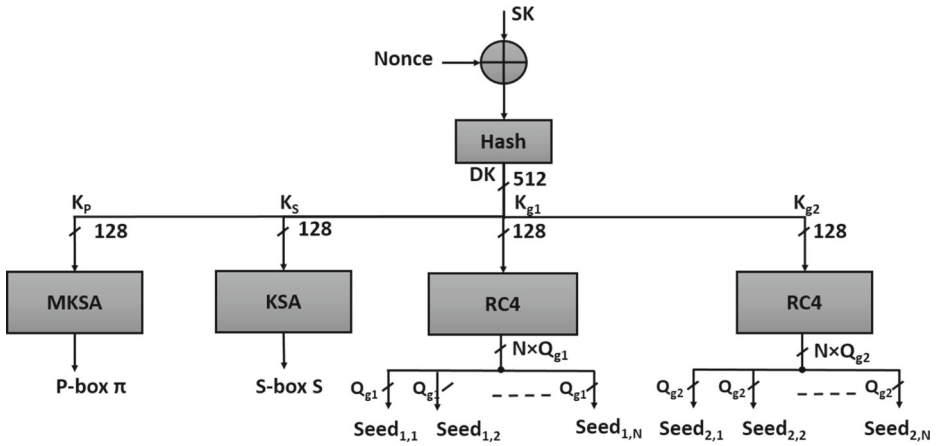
SK

Nonce

Hash

DK 512

$K_P$ 128

$K_S$ 128

$K_{g1}$ 128

$K_{g2}$ 128

MKSA

KSA

RC4

RC4

P-box π

S-box S

$N \times Q_{g1}$

$N \times Q_{g2}$

$Q_{g1}$ $Q_{g1}$ $Q_{g1}$

$Q_{g2}$ $Q_{g2}$ $Q_{g2}$

$Seed_{1,1}$ $Seed_{1,2}$ $Seed_{1,N}$

$Seed_{2,1}$ $Seed_{2,2}$ $Seed_{2,N}$